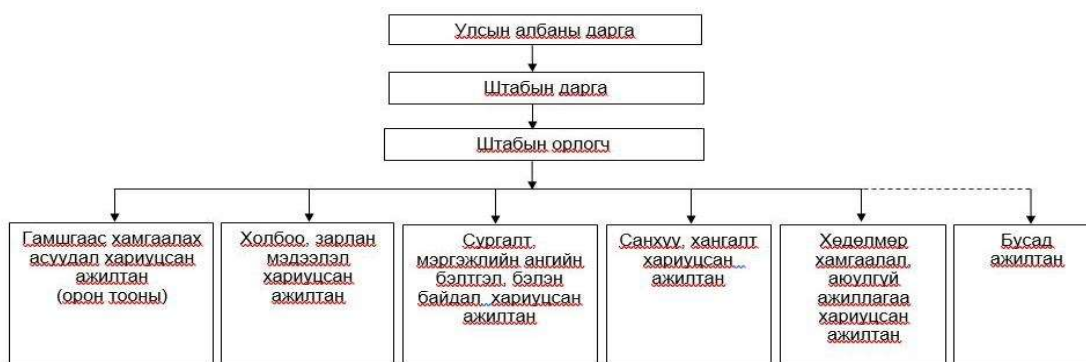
Улсын албаны дарга

Штабын дарга

Штабын орлогч

Гамшгаас хамгаалах асуудал хариуцсан ажилтан (орон тооны)

Холбоо, зарлан мэдээлэл хариуцсан ажилтан

Сургалт, мэргэжлийн ангийн бэлтгэл, бэлэн байдал хариуцсан ажилтан

Санхүү, хангалт хариуцсан ажилтан

Хөдөлмөр хамгаалал, аюулгүй ажиллагаа хариуцсан ажилтан

Бусад ажилтан